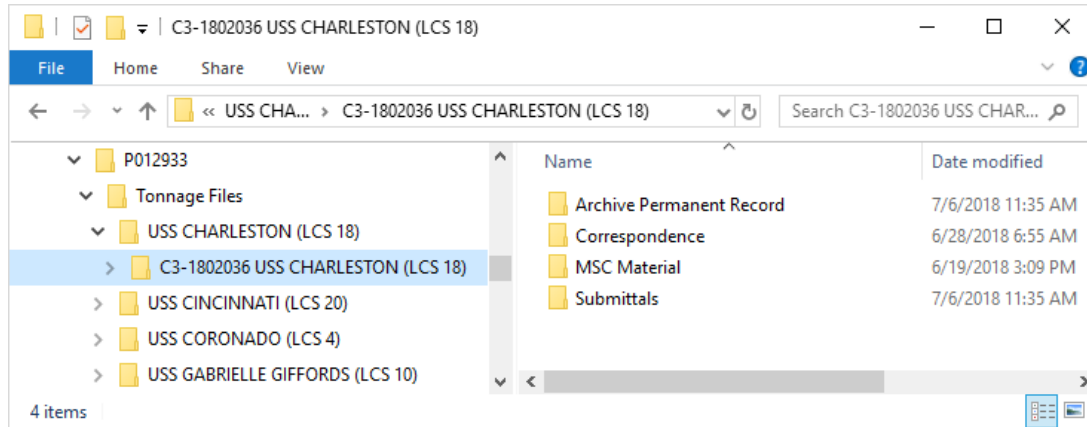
C3-1802036 USS CHARLESTON (LCS 18)

File Home Share View

« USS CHA... › C3-1802036 USS CHARLESTON (LCS 18)

Search C3-1802036 USS CHAR...

P012933
Tonnage Files
USS CHARLESTON (LCS 18)
C3-1802036 USS CHARLESTON (LCS 18)
USS CINCINNATI (LCS 20)
USS CORONADO (LCS 4)
USS GABRIELLE GIFFORDS (LCS 10)

| Name | Date modified |
|---|---|
| Archive Permanent Record | 7/6/2018 11:35 AM |
| Correspondence | 6/28/2018 6:55 AM |
| MSC Material | 6/19/2018 3:09 PM |
| Submittals | 7/6/2018 11:35 AM |

4 items